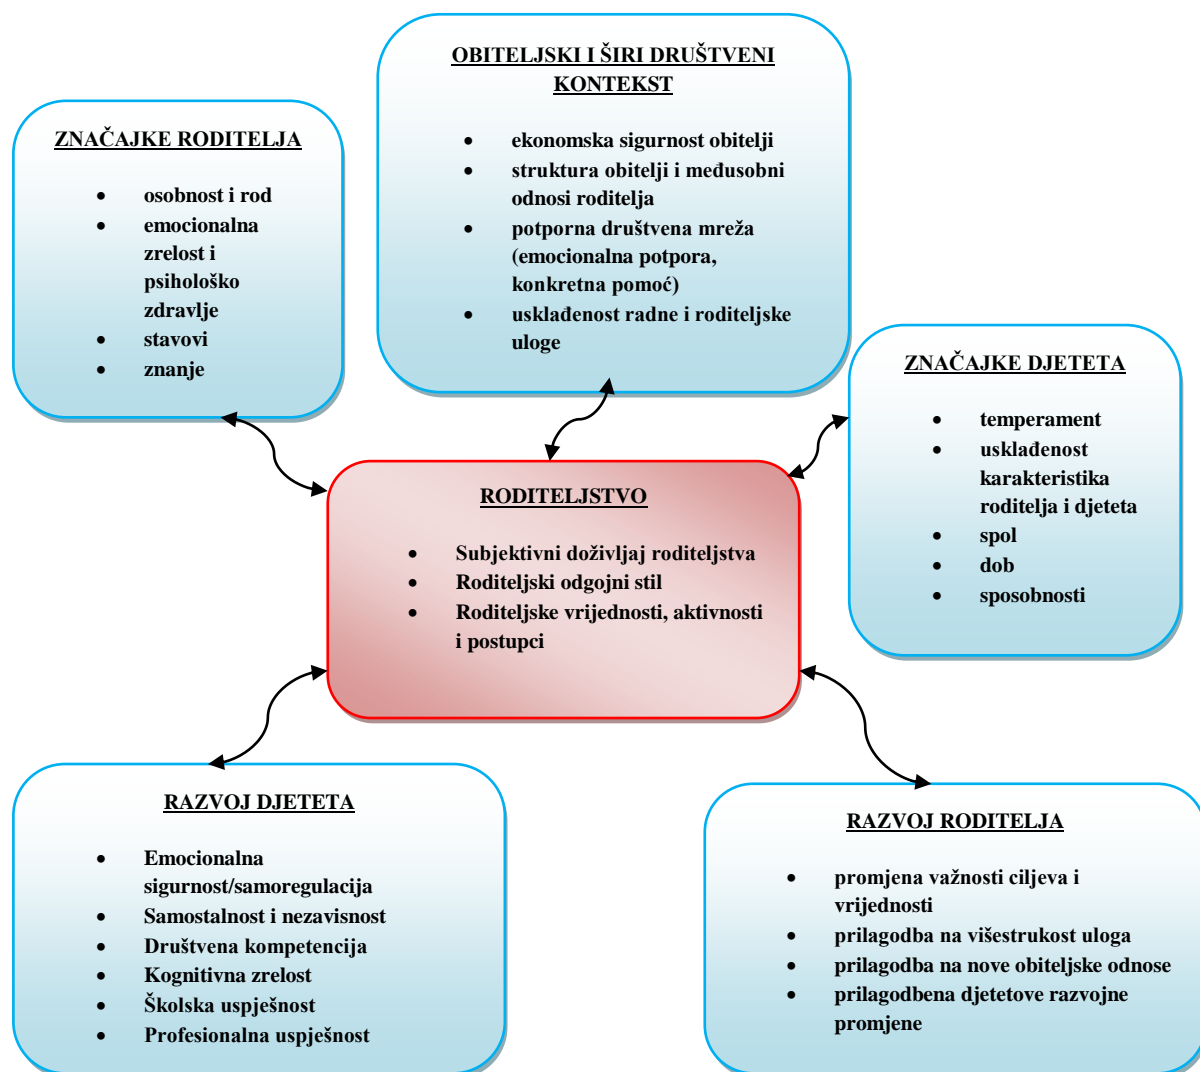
ZNAČAJKE RODITELJA

- osobnost i rod
- emocionalna zrelost i psihološko zdravlje
- stavovi
- znanje

OBITELJSKI I ŠIRI DRUŠTVENI KONTEKST

- ekonomska sigurnost obitelji
- struktura obitelji i međusobni odnosi roditelja
- potporna društvena mreža (emocionalna potpora, konkretna pomoć)
- usklađenost radne i roditeljske uloge

ZNAČAJKE DJETETA

- temperament
- usklađenost karakteristika roditelja i djeteta
- spol
- dob
- sposobnosti

RODITELJSTVO

- Subjektivni doživljaj roditeljstva
- Roditeljski odgojni stil
- Roditeljske vrijednosti, aktivnosti i postupci

RAZVOJ DJETETA

- Emocionalna sigurnost/samoregulacija
- Samostalnost i nezavisnost
- Društvena kompetencija
- Kognitivna zrelost
- Školska uspješnost
- Profesionalna uspješnost

RAZVOJ RODITELJA

- promjena važnosti ciljeva i vrijednosti
- prilagodba na višestrukost uloga
- prilagodba na nove obiteljske odnose
- prilagodbena djetetove razvojne promjene